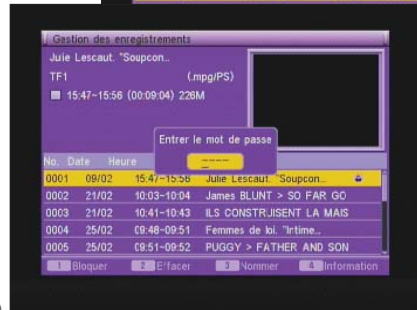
Gestion des enregistrements
Julie Lescaut. "Soupcon..
TF1 (.mpg/PS)
15:47~15:56 (00:09:04) 226M

Entrer le mot de passe
----

| No. | Date | Heure | |
|---|---|---|---|
| 0001 | 09/02 | 15:47~15:56 | Julie Lescaut. "Soupcon.. |
| 0002 | 21/02 | 10:03~10:04 | James BLUNT > SO FAR GO |
| 0003 | 21/02 | 10:41~10:43 | ILS CONSTRUISENT LA MAIS |
| 0004 | 25/02 | 09:48~09:51 | Femmes de loi. "Intime.. |
| 0005 | 25/02 | 09:51~09:52 | PUGGY > FATHER AND SON |

1 Bloquer 2 Effacer 3 Nommer 4 Information